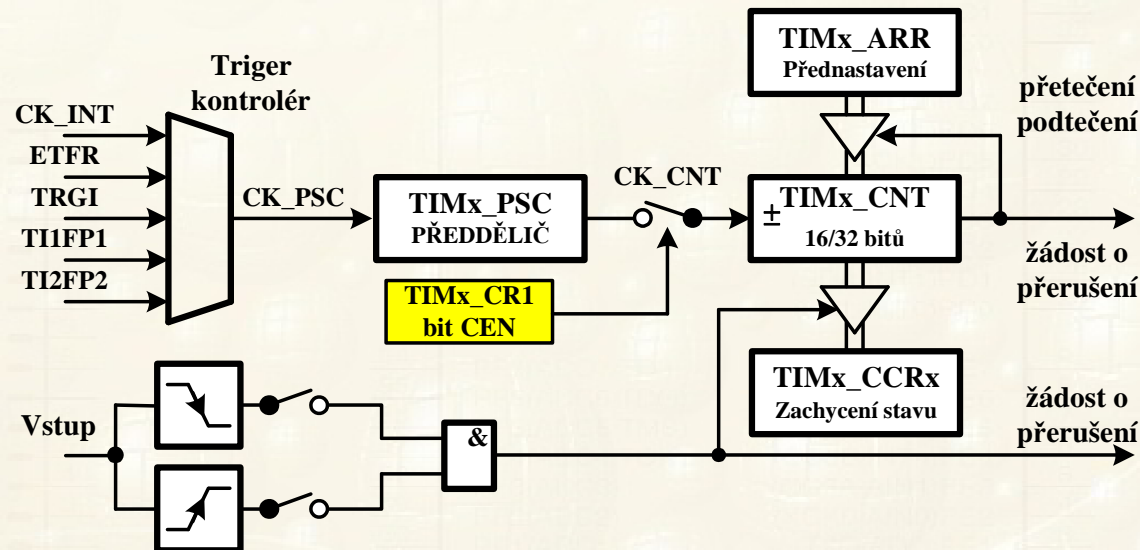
Triger kontrolér

CK_INT
ETFR
TRGI
TI1FP1
TI2FP2

CK_PSC

TIMx_PSC
PŘEDDĚLIČ

CK_CNT

TIMx_CR1
bit CEN

TIMx_ARR
Přednastavení

přetečení
podtečení

± TIMx_CNT
16/32 bitů

žádost o přerušení

TIMx_CCRx
Zachycení stavu

žádost o přerušení

Vstup

&